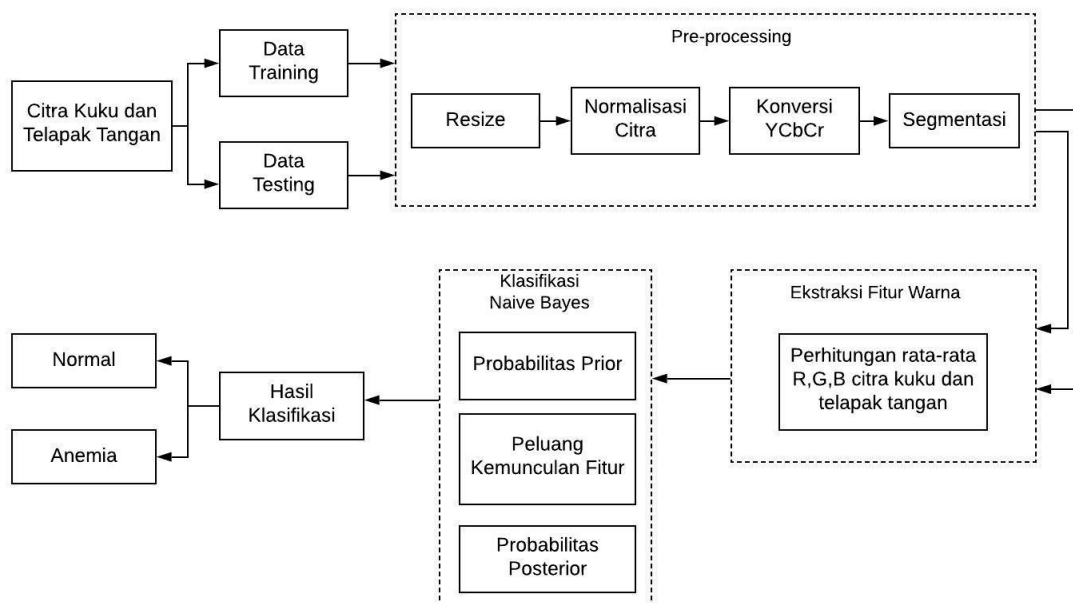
Citra Kuku dan Telapak Tangan

Data Training

Data Testing

Pre-processing

Resize

Normalisasi Citra

Konversi YCbCr

Segmentasi

Ekstraksi Fitur Warna

Perhitungan rata-rata R,G,B citra kuku dan telapak tangan

Klasifikasi Naive Bayes

Probabilitas Prior

Peluang Kemunculan Fitur

Probabilitas Posterior

Hasil Klasifikasi

Normal

Anemia